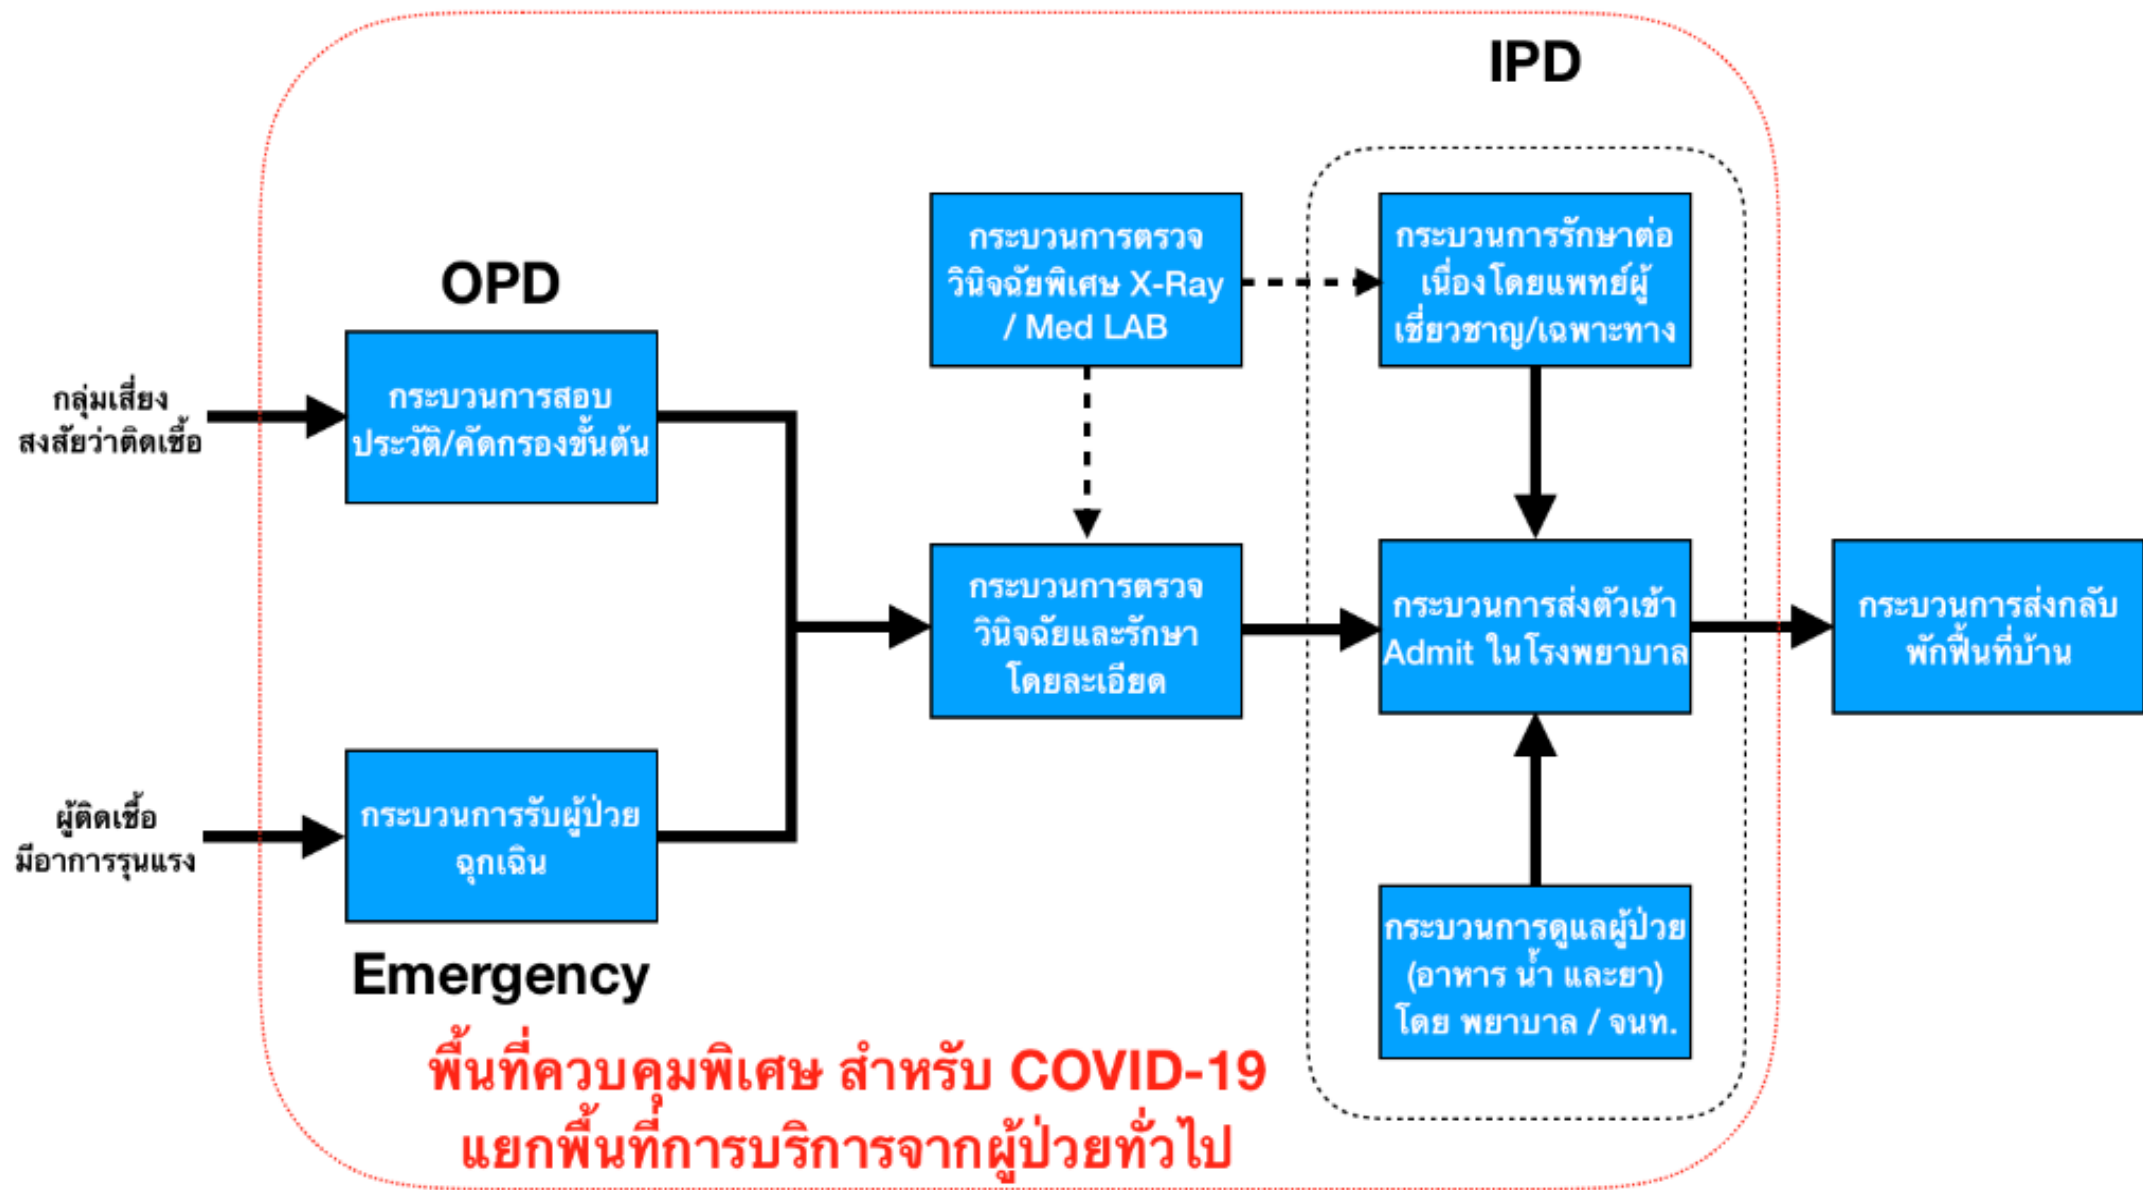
IPD

OPD

กลุ่มเสี่ยง สงสัยว่าติดเชื้อ

กระบวนการสอบประวัติ/คัดกรองขั้นต้น

ผู้ติดเชื้อ มีอาการรุนแรง

กระบวนการรับผู้ป่วยฉุกเฉิน

Emergency

กระบวนการตรวจวินิจฉัยพิเศษ X-Ray / Med LAB

กระบวนการตรวจวินิจฉัยและรักษาโดยละเอียด

กระบวนการรักษาต่อเนื่องโดยแพทย์ผู้เชี่ยวชาญ/เฉพาะทาง

กระบวนการส่งตัวเข้า Admit ในโรงพยาบาล

กระบวนการดูแลผู้ป่วย (อาหาร น้ำ และยา) โดย พยาบาล / จนท.

กระบวนการส่งกลับพักฟื้นที่บ้าน

พื้นที่ควบคุมพิเศษ สำหรับ COVID-19
แยกพื้นที่การบริการจากผู้ป่วยทั่วไป